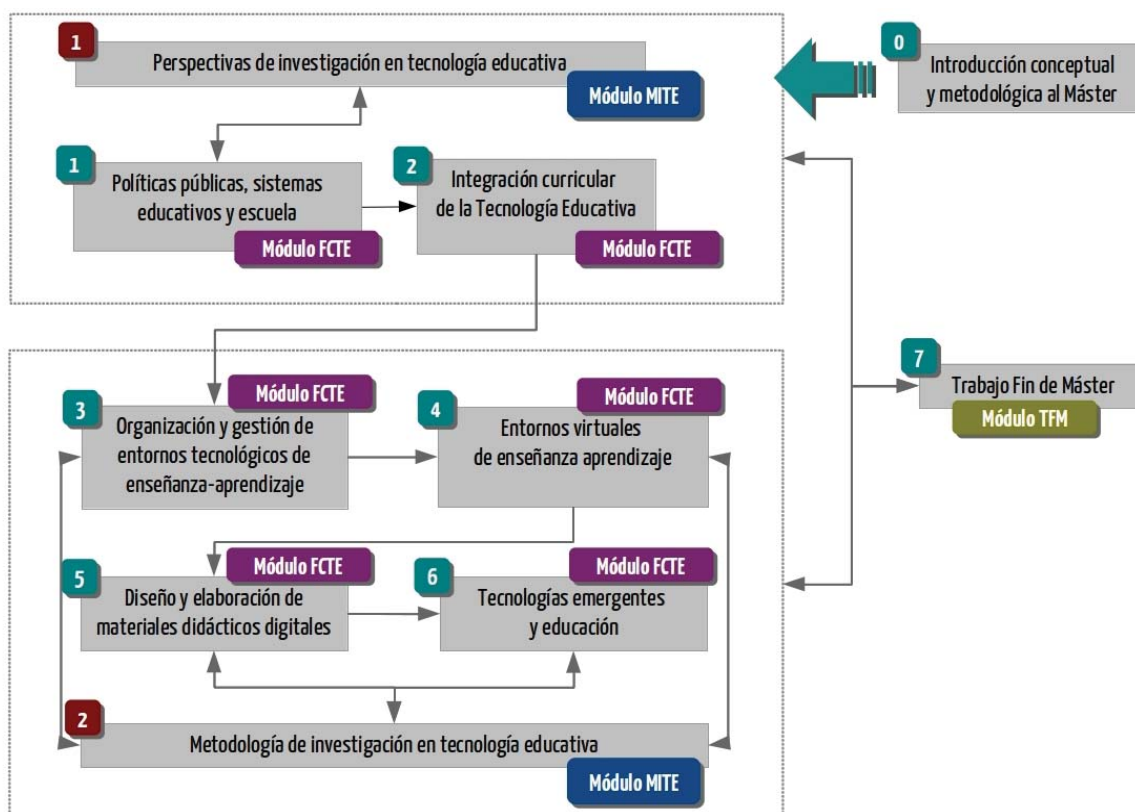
1
Perspectivas de investigación en tecnología educativa
Módulo MITE

0
Introducción conceptual y metodológica al Máster

1
Políticas públicas, sistemas educativos y escuela
Módulo FCTE

2
Integración curricular de la Tecnología Educativa
Módulo FCTE

7
Trabajo Fin de Máster
Módulo TFM

Módulo FCTE
3
Organización y gestión de entornos tecnológicos de enseñanza-aprendizaje

Módulo FCTE
4
Entornos virtuales de enseñanza aprendizaje

Módulo FCTE
5
Diseño y elaboración de materiales didácticos digitales

Módulo FCTE
6
Tecnologías emergentes y educación

2
Metodología de investigación en tecnología educativa
Módulo MITE